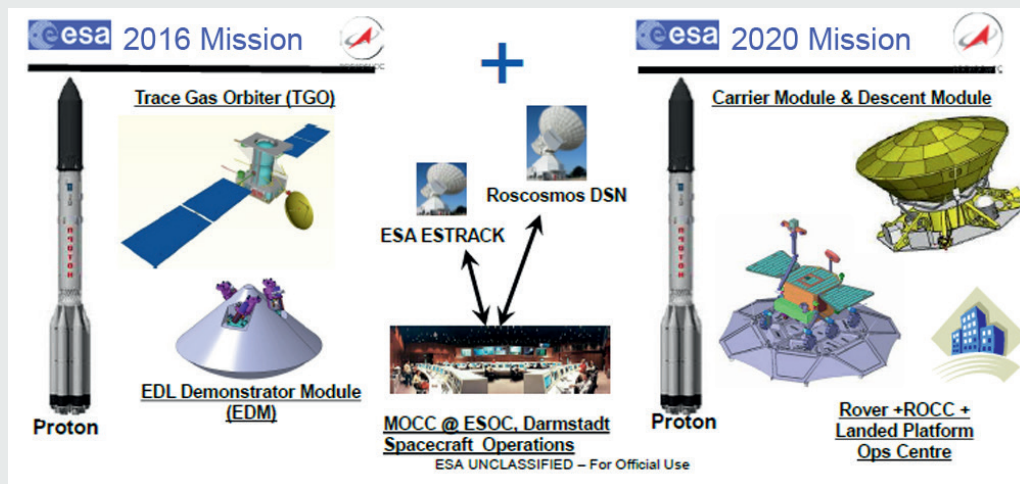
esa 2016 Mission

+

esa 2020 Mission

Trace Gas Orbiter (TGO)

Carrier Module & Descent Module

Roscosmos DSN

ESA ESTRACK

ПРОТОН

EDL Demonstrator Module (EDM)

Proton

MOCC @ ESOC, Darmstadt Spacecraft Operations

Proton

Rover +ROCC + Landed Platform Ops Centre

ESA UNCLASSIFIED – For Official Use